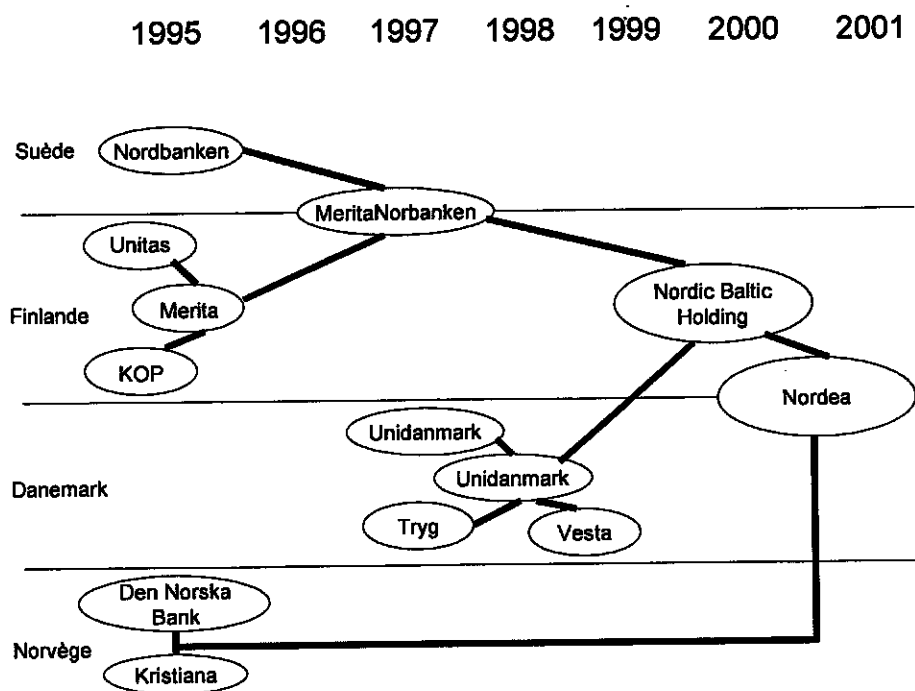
1995 1996 1997 1998 1999 2000 2001

Suède
Nordbanken
MeritaNorbanken
Unitas
Finlande
Merita
KOP
Nordic Baltic Holding
Nordea
Unidanmark
Danemark
Unidanmark
Tryg
Vesta
Den Norska Bank
Norvège
Kristiana